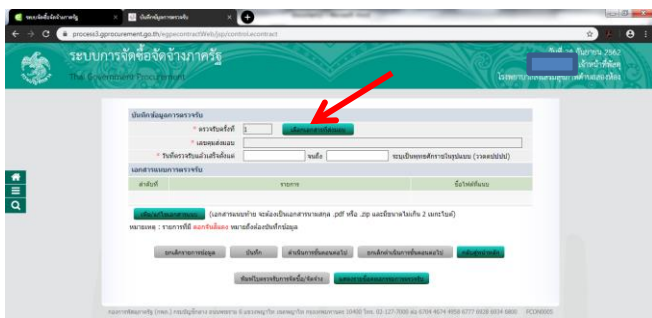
ระบบจัดซื้อจัดจ้างภาครัฐ | บันทึกข้อมูลการตรวจรับ

process3.gprocurement.go.th/egpcontractWeb/jsp/control.econtract

ระบบการจัดซื้อจัดจ้างภาครัฐ
The Government Procurement

วันที่ 16 กันยายน 2562
เจ้าหน้าที่พัสดุ
โรงพยาบาล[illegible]

บันทึกข้อมูลการตรวจรับ
* ตรวจรับครั้งที่ 1 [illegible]
* เลขคุมส่งมอบ
* วันที่ตรวจรับแล้วเสร็จตั้งแต่ จนถึง ระบุเป็นพุทธศักราชในรูปแบบ (วววดดปปปป)

เอกสารแนบการตรวจรับ
| ลำดับที่ | รายการ | ชื่อไฟล์ที่แนบ |
|---|---|---|

เพิ่มไฟล์เอกสารแนบ (เอกสารแนบท้าย จะต้องเป็นเอกสารนามสกุล .pdf หรือ .zip และมีขนาดไม่เกิน 2 เมกะไบต์)
หมายเหตุ : รายการที่มี ดอกจันสีแดง หมายถึงต้องบันทึกข้อมูล

ยกเลิกรายการข้อมูล | บันทึก | ดำเนินการขั้นตอนต่อไป | ยกเลิกดำเนินการขั้นตอนต่อไป | กลับสู่หน้าหลัก

พิมพ์ใบตรวจรับการจัดซื้อ/จัดจ้าง | แสดงรายชื่อคณะกรรมการตรวจรับ

กรมบัญชีกลาง (กค.) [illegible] 10400 โทร. 02-127-7000 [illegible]